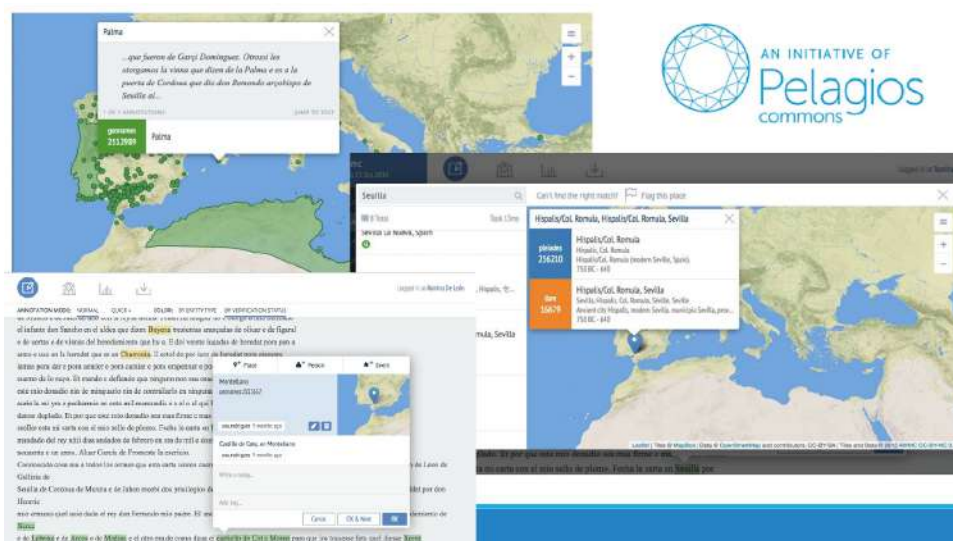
Palma

...que fueron de Garçi Dominguez. Otrossi les atorgamos la vinna que dizen de la Palma e es a la puerta de Cordoua que dio don Remondo arçobispo de Seuilla al...

geonames
2512989

Palma

AN INITIATIVE OF
Pelagios
commons

Sevilla

Can't find the right match? Flag this place

Hispalis/Col. Romula, Hispalis/Col. Romula, Sevilla

pleiades
256210

Hispalis/Col. Romula
Hispalis, Col. Romula
Hispalis/Col. Romula (modern Seville, Spain).
750 BC - 640

dare
15679

Hispalis/Col. Romula, Sevilla
Sevilla, Hispalis, Col. Romula, Seville, Sevilla
Ancient city Hispalis, modern Sevilla, municipio Sevilla, prov...
750 BC - 640

Sevilla La Nueva, Spain

mula, Sevilla

ANNOTATION MODE: NORMAL QUICK

el infante don Sancho en el aldea que dizen Bayena trezientas aranzadas de oliuar e de figaral e de sortas e de vinnas del heredamiento que fu e. E dio veinte logados de heredat pora pan a anno e uez en la heredat que es en Charrusla.

Place Person Event

Montalbano
geonames:2513567

Castillo de Gata, en Montalbano

Write a reply...

Cancel OK & Next OK

Seuilla de Cordoua de Murcia e de Jahen morbi dos prinçipios de

Leaflet | Tiles © MapBox | Data © OpenStreetMap and contributors, CC-BY-SA

ado. Et por que esto mio donadio sea mas firme e mas
la do carta con el mio sello de plomo. Fecha la carta en Seuilla por